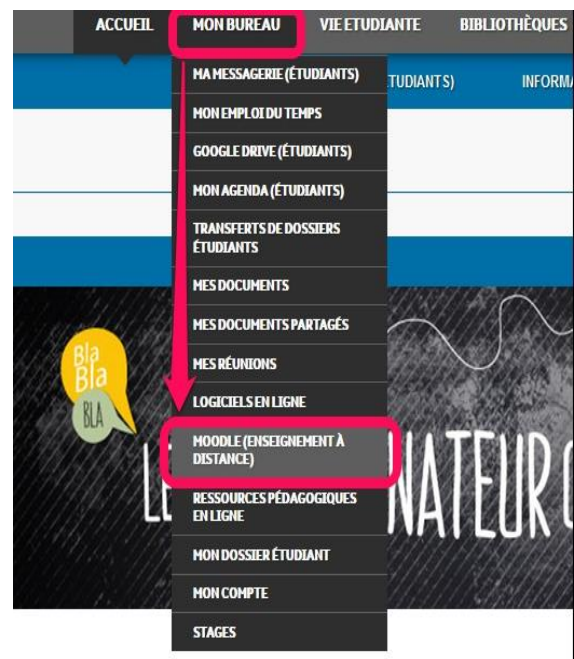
ACCUEIL MON BUREAU VIE ETUDIANTE BIBLIOTHÈQUES

TUDIANTS) INFORMA

MA MESSAGERIE (ÉTUDIANTS)

MON EMPLOI DU TEMPS

GOOGLE DRIVE (ÉTUDIANTS)

MON AGENDA (ÉTUDIANTS)

TRANSFERTS DE DOSSIERS ÉTUDIANTS

MES DOCUMENTS

MES DOCUMENTS PARTAGÉS

MES RÉUNIONS

LOGICIELS EN LIGNE

MOODLE (ENSEIGNEMENT À DISTANCE)

RESSOURCES PÉDAGOGIQUES EN LIGNE

MON DOSSIER ÉTUDIANT

MON COMPTE

STAGES

Bla Bla BLA

LE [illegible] NATEUR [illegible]